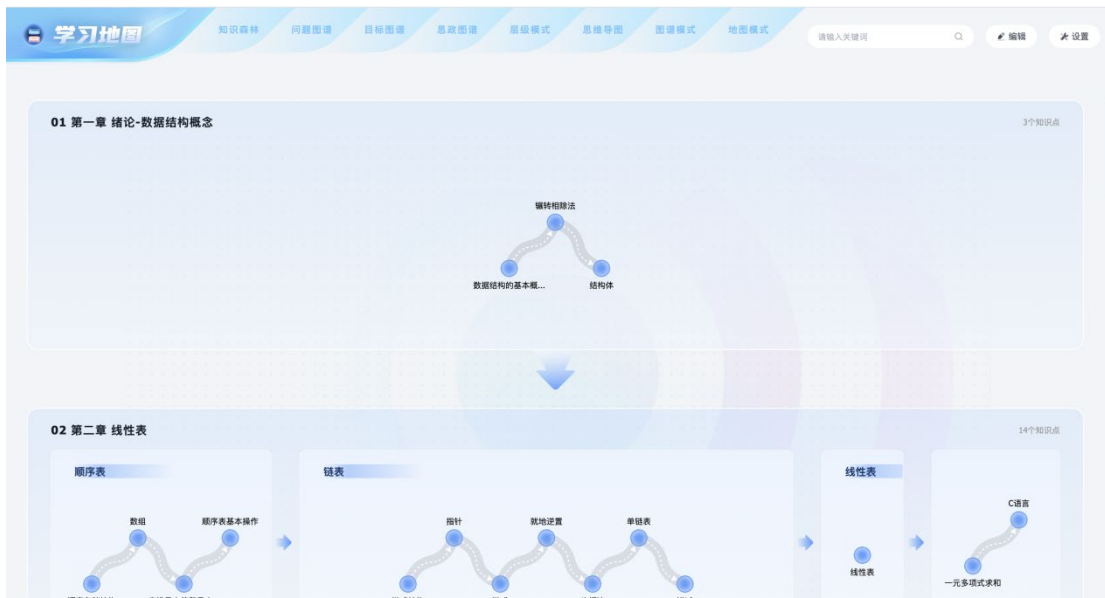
学习地图

知识森林 问题图谱 目标图谱 思政图谱 层级模式 思维导图 图谱模式 地图模式

请输入关键词

编辑 设置

01 第一章 绪论-数据结构概念

3个知识点

辗转相除法

数据结构的基本概...

结构体

02 第二章 线性表

14个知识点

顺序表

数组 顺序表基本操作

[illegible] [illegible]

链表

指针 就地逆置 单链表

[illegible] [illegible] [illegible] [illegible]

线性表

线性表

C语言

一元多项式求和